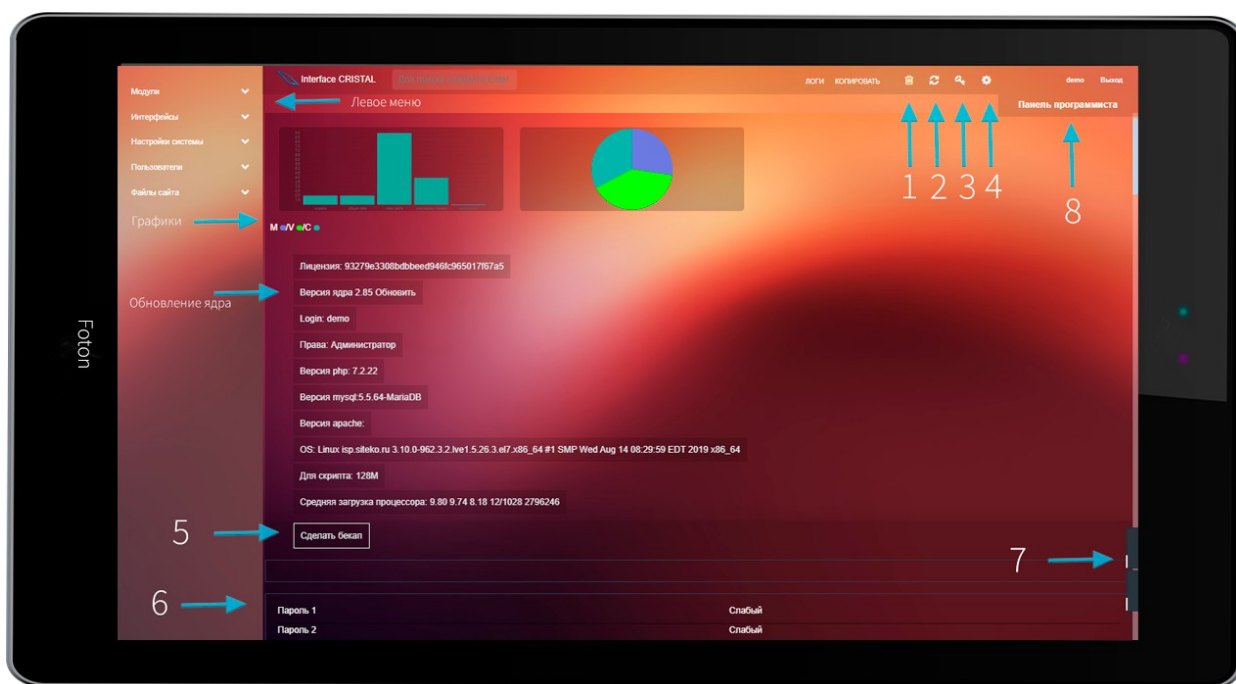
Foton

Interface CRISTAL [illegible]

ЛОГИ КОПИРОВАТЬ

demo Выход

Панель программиста

Модули
Интерфейсы
Настройки системы
Пользователи
Файлы сайта

Левое меню

1 2 3 4

8

Графики

M V C

Лицензия: 93279e3308bdbbeed946fc965017f67a5

Обновление ядра

Версия ядра 2.85 Обновить

Login: demo

Права: Администратор

Версия php: 7.2.22

Версия mysql:5.5.64-MariaDB

Версия apache:

OS: Linux isp.siteko.ru 3.10.0-962.3.2.lve1.5.26.3.el7.x86_64 #1 SMP Wed Aug 14 08:29:59 EDT 2019 x86_64

Для скрипта: 128M

Средняя загрузка процессора: 9.80 9.74 8.18 12/1028 2796246

5

Сделать бекап

7

6

| Пароль 1 | Слабый |
|---|---|
| Пароль 2 | Слабый |